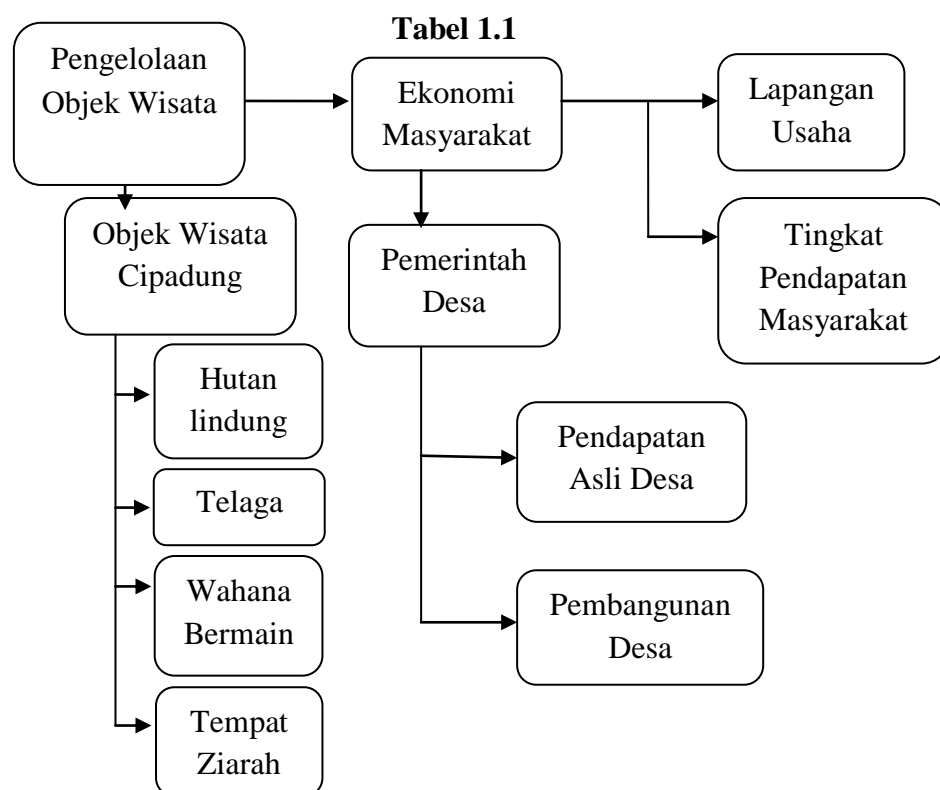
Tabel 1.1

Pengelolaan Objek Wisata

Ekonomi Masyarakat

Lapangan Usaha

Tingkat Pendapatan Masyarakat

Objek Wisata Cipadung

Pemerintah Desa

Hutan lindung

Telaga

Wahana Bermain

Tempat Ziarah

Pendapatan Asli Desa

Pembangunan Desa